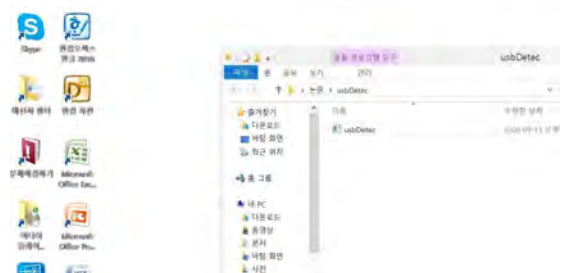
Skype

원격오렉스 원격 Admin

재산의 원리

앤폰 파일

무제배경화기

Microsoft Office Exc...

Microsoft Office Po...

응용 프로그램 도구

usbDetec

파일

홈

공유

보기

관리

> 문서 > usbDetec

즐겨찾기

다운로드

바탕 화면

최근 위치

홈 그룹

내 PC

다운로드

동영상

문서

바탕 화면

사진

이름

수정한 날짜

usbDetec

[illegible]